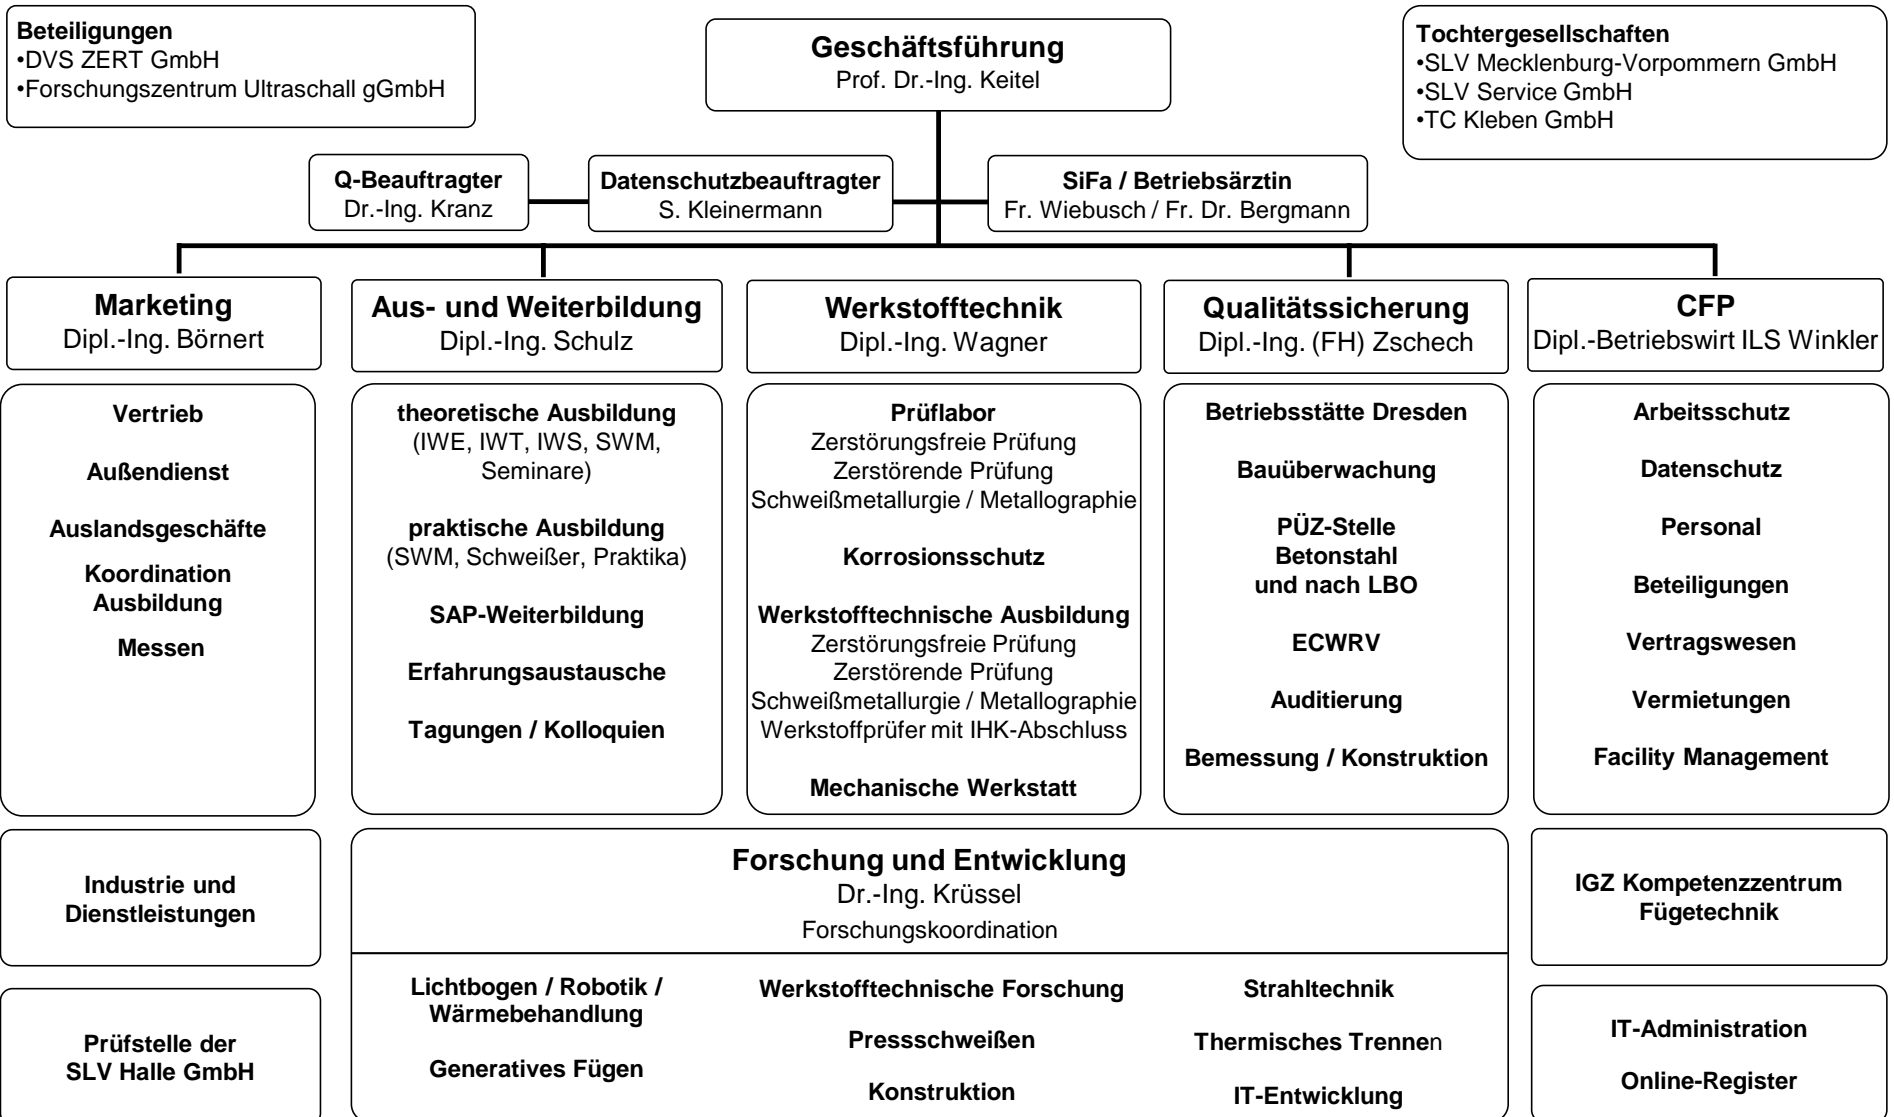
Beteiligungen
•DVS ZERT GmbH
•Forschungszentrum Ultraschall gGmbH

Geschäftsführung
Prof. Dr.-Ing. Keitel

Tochtergesellschaften
•SLV Mecklenburg-Vorpommern GmbH
•SLV Service GmbH
•TC Kleben GmbH

Q-Beauftragter
Dr.-Ing. Kranz

Datenschutzbeauftragter
S. Kleinermann

SiFa / Betriebsärztin
Fr. Wiebusch / Fr. Dr. Bergmann

Marketing
Dipl.-Ing. Börnert

Vertrieb

Außendienst

Auslandsgeschäfte

Koordination Ausbildung

Messen

Aus- und Weiterbildung
Dipl.-Ing. Schulz

theoretische Ausbildung
(IWE, IWT, IWS, SWM, Seminare)

praktische Ausbildung
(SWM, Schweißer, Praktika)

SAP-Weiterbildung

Erfahrungsaustausche

Tagungen / Kolloquien

Werkstofftechnik
Dipl.-Ing. Wagner

Prüflabor
Zerstörungsfreie Prüfung
Zerstörende Prüfung
Schweißmetallurgie / Metallographie

Korrosionsschutz

Werkstofftechnische Ausbildung
Zerstörungsfreie Prüfung
Zerstörende Prüfung
Schweißmetallurgie / Metallographie
Werkstoffprüfer mit IHK-Abschluss

Mechanische Werkstatt

Qualitätssicherung
Dipl.-Ing. (FH) Zschech

Betriebsstätte Dresden

Bauüberwachung

PÜZ-Stelle Betonstahl und nach LBO

ECWRV

Auditierung

Bemessung / Konstruktion

CFP
Dipl.-Betriebswirt ILS Winkler

Arbeitsschutz

Datenschutz

Personal

Beteiligungen

Vertragswesen

Vermietungen

Facility Management

Industrie und Dienstleistungen

Forschung und Entwicklung
Dr.-Ing. Krüssel
Forschungskoordination

Lichtbogen / Robotik / Wärmebehandlung

Generatives Fügen

Werkstofftechnische Forschung

Pressschweißen

Konstruktion

Strahltechnik

Thermisches Trennen

IT-Entwicklung

IGZ Kompetenzzentrum Fügetechnik

Prüfstelle der SLV Halle GmbH

IT-Administration

Online-Register